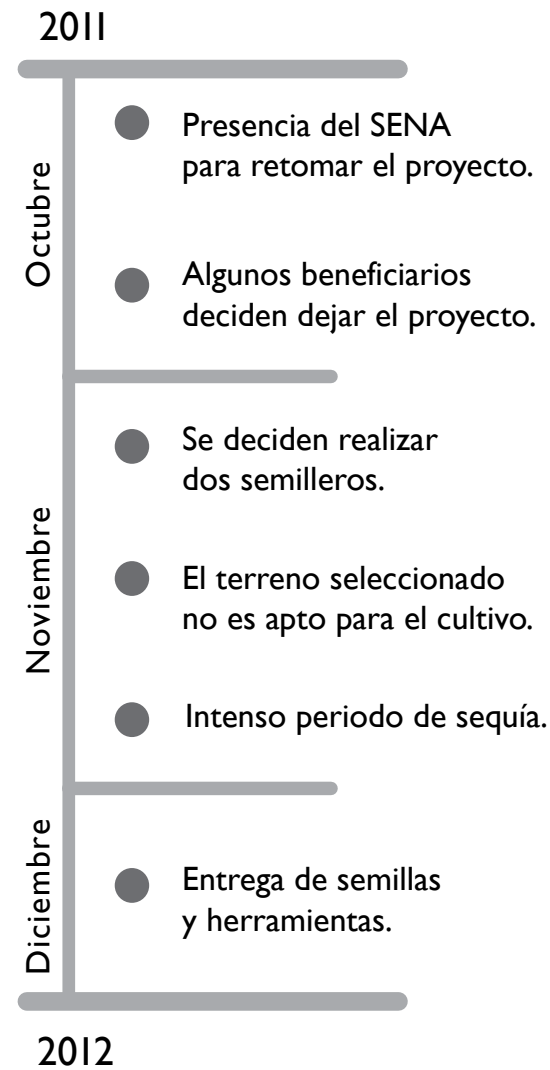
2011

Octubre

Presencia del SENA para retomar el proyecto.

Algunos beneficiarios deciden dejar el proyecto.

Noviembre

Se deciden realizar dos semilleros.

El terreno seleccionado no es apto para el cultivo.

Intenso periodo de sequía.

Diciembre

Entrega de semillas y herramientas.

2012